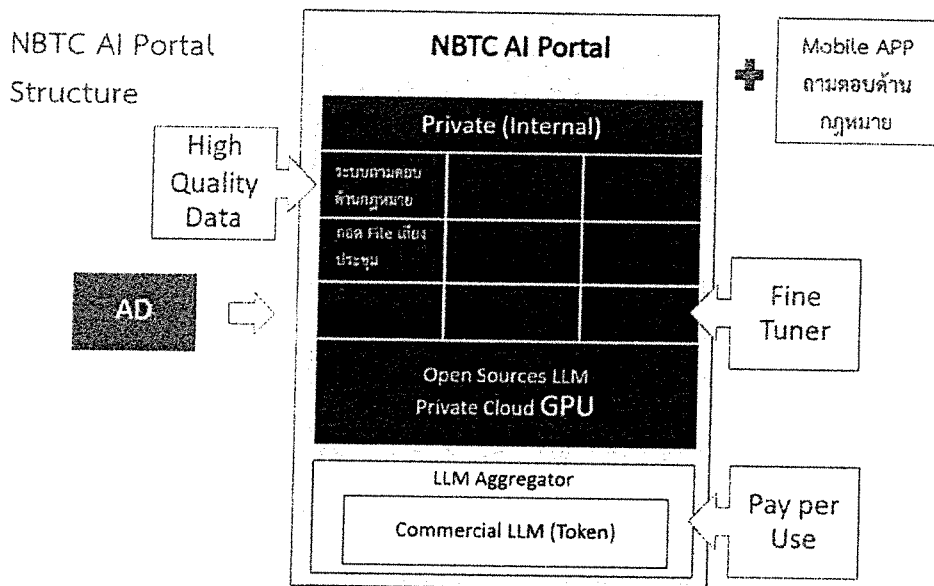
NBTC AI Portal Structure

High Quality Data

AD

NBTC AI Portal

Private (Internal)

| ระบบถามตอบด้านกฎหมาย | | |
|---|---|---|
| ถอด File เสียงประชุม | | |
| | | |

Open Sources LLM
Private Cloud GPU

LLM Aggregator

Commercial LLM (Token)

Mobile APP ถามตอบด้านกฎหมาย

Fine Tuner

Pay per Use